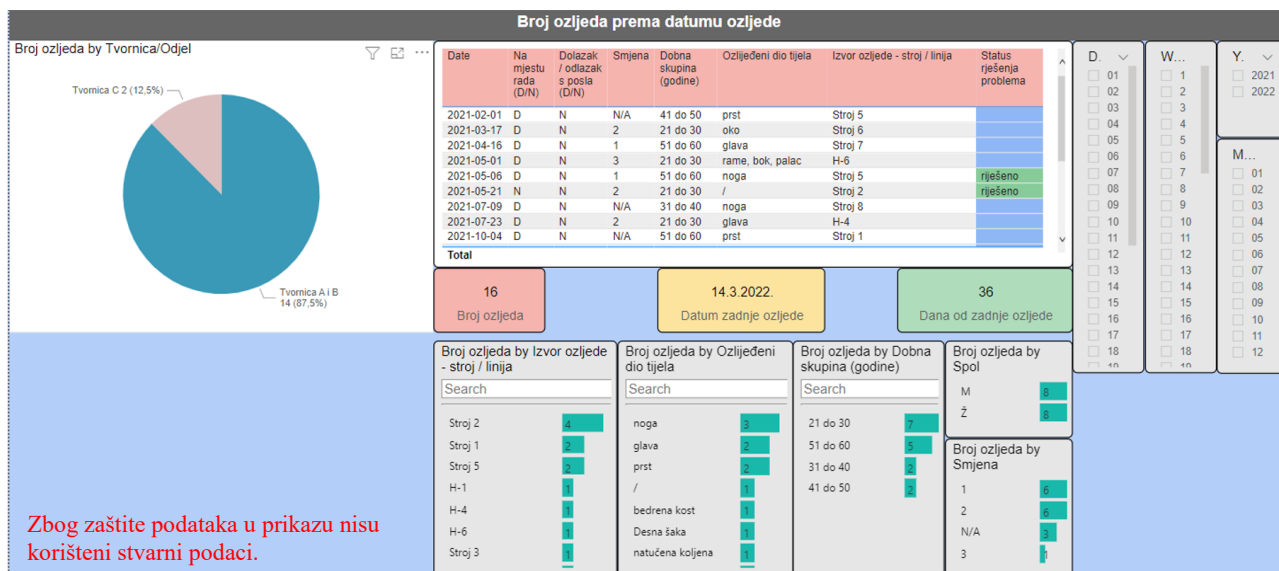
Broj ozljeda prema datumu ozljede

Broj ozljeda by Tvornica/Odjel

Tvornica C 2 (12,5%)

Tvornica A i B 14 (87,5%)

| Date | Na mjestu rada (D/N) | Dolazak / odlazak s posla (D/N) | Smjena | Dobna skupina (godine) | Ozlijeđeni dio tijela | Izvor ozljede - stroj / linija | Status rješenja problema |
|---|---|---|---|---|---|---|---|
| 2021-02-01 | D | N | N/A | 41 do 50 | prst | Stroj 5 | |
| 2021-03-17 | D | N | 2 | 21 do 30 | oko | Stroj 6 | |
| 2021-04-16 | D | N | 1 | 51 do 60 | glava | Stroj 7 | |
| 2021-05-01 | D | N | 3 | 21 do 30 | rame, bok, palac | H-6 | |
| 2021-05-06 | D | N | 1 | 51 do 60 | noga | Stroj 5 | riješeno |
| 2021-05-21 | N | N | 2 | 21 do 30 | / | Stroj 2 | riješeno |
| 2021-07-09 | D | N | N/A | 31 do 40 | noga | Stroj 8 | |
| 2021-07-23 | D | N | 2 | 21 do 30 | glava | H-4 | |
| 2021-10-04 | D | N | N/A | 51 do 60 | prst | Stroj 1 | |
| Total | | | | | | | |

D.
01 02 03 04 05 06 07 08 09 10 11 12 13 14 15 16 17 18

W...
1 2 3 4 5 6 7 8 9 10 11 12 13 14 15 16 17 18

Y.
2021 2022

M...
01 02 03 04 05 06 07 08 09 10 11 12

16
Broj ozljeda

14.3.2022.
Datum zadnje ozljede

36
Dana od zadnje ozljede

Broj ozljeda by Izvor ozljede - stroj / linija
Search
Stroj 2 4
Stroj 1 2
Stroj 5 2
H-1 1
H-4 1
H-6 1
Stroj 3 1

Broj ozljeda by Ozlijeđeni dio tijela
Search
noga 3
glava 2
prst 2
/ 1
bedrena kost 1
Desna šaka 1
natučena koljena 1

Broj ozljeda by Dobna skupina (godine)
Search
21 do 30 7
51 do 60 5
31 do 40 2
41 do 50 2

Broj ozljeda by Spol
M 8
Ž 8

Broj ozljeda by Smjena
1 6
2 6
N/A 3
3 1

Zbog zaštite podataka u prikazu nisu korišteni stvarni podaci.